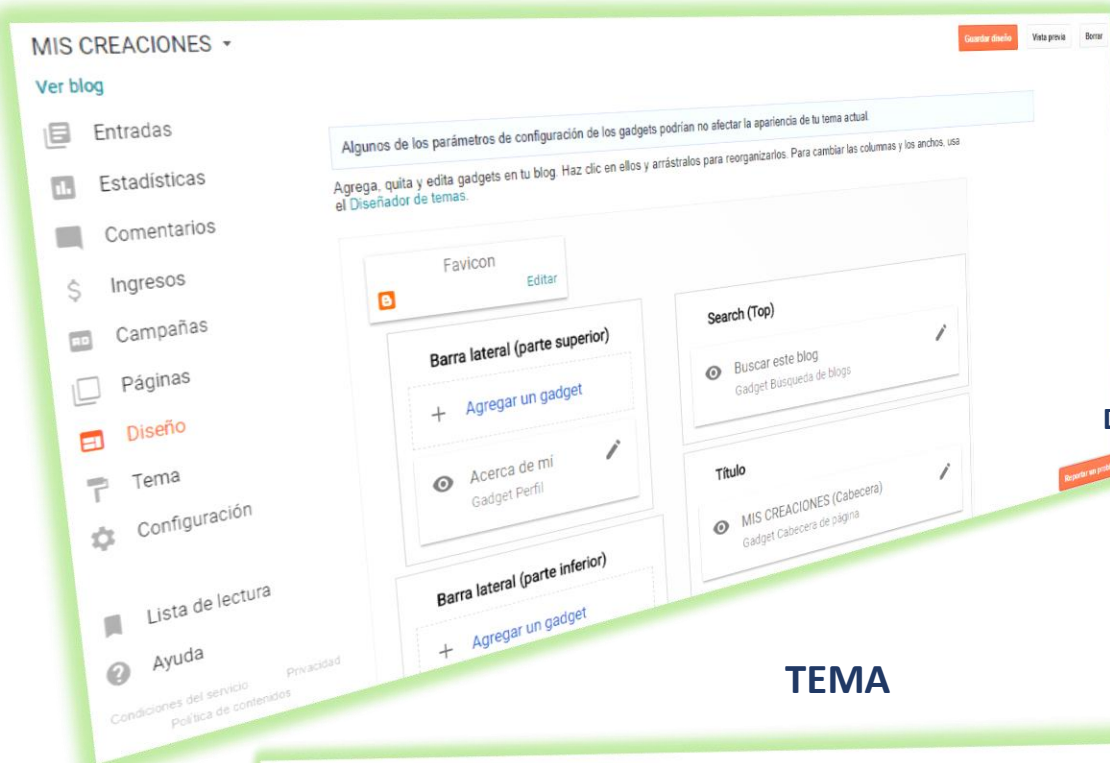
MIS CREACIONES ▾

Guardar diseño Vista previa Borrar

Ver blog

Entradas

Estadísticas

Comentarios

Ingresos

Campañas

Páginas

Diseño

Tema

Configuración

Lista de lectura

Ayuda

Condiciones del servicio Privacidad Política de contenidos

Algunos de los parámetros de configuración de los gadgets podrían no afectar la apariencia de tu tema actual.

Agrega, quita y edita gadgets en tu blog. Haz clic en ellos y arrástralos para reorganizarlos. Para cambiar las columnas y los anchos, usa el Diseñador de temas.

Favicon
Editar

Barra lateral (parte superior)

+ Agregar un gadget

Acerca de mí
Gadget Perfil

Barra lateral (parte inferior)

+ Agregar un gadget

Search (Top)

Buscar este blog
Gadget Búsqueda de blogs

Título

MIS CREACIONES (Cabecera)
Gadget Cabecera de página

Reportar un problema

D

TEMA